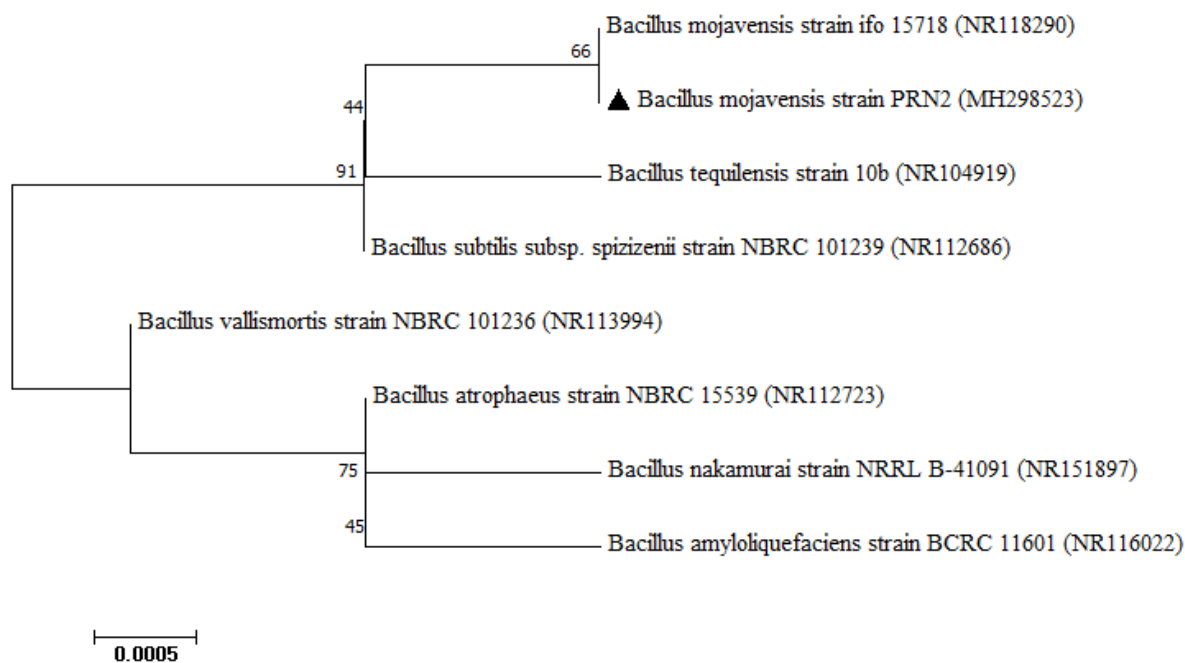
Bacillus mojavensis strain ifo 15718 (NR118290)

66

44

▲ Bacillus mojavensis strain PRN2 (MH298523)

91

Bacillus tequilensis strain 10b (NR104919)

Bacillus subtilis subsp. spizizenii strain NBRC 101239 (NR112686)

Bacillus vallismortis strain NBRC 101236 (NR113994)

Bacillus atrophaeus strain NBRC 15539 (NR112723)

75

Bacillus nakamurai strain NRRL B-41091 (NR151897)

45

Bacillus amyloliquefaciens strain BCRC 11601 (NR116022)

0.0005